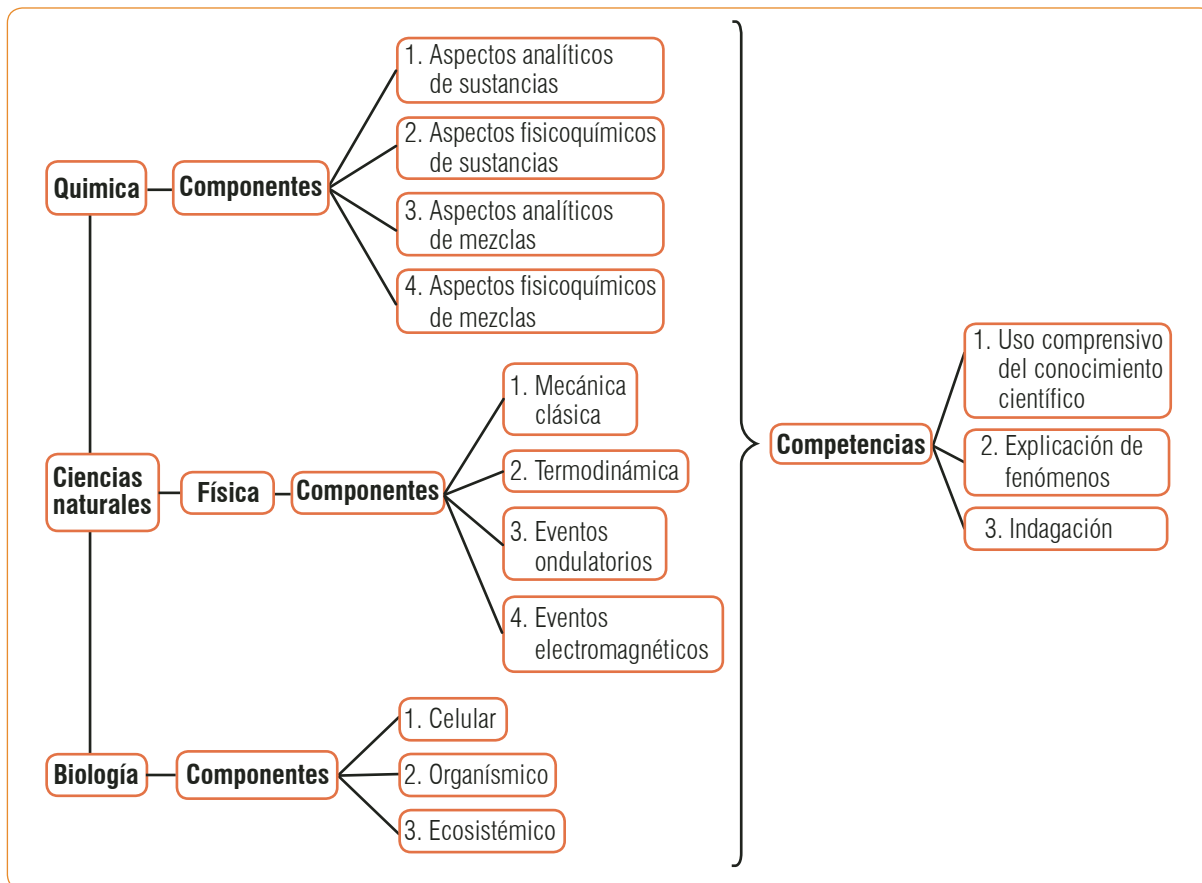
Quimica
Componentes
1. Aspectos analíticos de sustancias
2. Aspectos fisicoquímicos de sustancias
3. Aspectos analíticos de mezclas
4. Aspectos fisicoquímicos de mezclas

Ciencias naturales
Física
Componentes
1. Mecánica clásica
2. Termodinámica
3. Eventos ondulatorios
4. Eventos electromagnéticos

Biología
Componentes
1. Celular
2. Organísmico
3. Ecosistémico

Competencias
1. Uso comprensivo del conocimiento científico
2. Explicación de fenómenos
3. Indagación